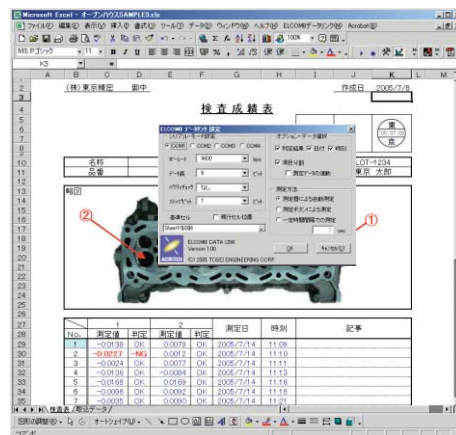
Microsoft Excel - オープンソウスSAMPLE3.xls

ファイル(F) 編集(E) 表示(V) 挿入(I) 書式(O) ツール(T) データ(D) ウィンドウ(W) ヘルプ(H) ELCOMIデータリンク(B) Acrobat(B)

MS Pゴシック 11 B I U

K3

(株)東京精密 御中 作成日 2005/7/8

検査成績表

ELCOMI データリンク 設定

COM1 COM2 COM3 COM4

ボーレート 9600 bps

データ長 8 ビット

パリティチェック なし

ストップビット 1 ビット

基準セル 同行セル位置

Sheet1!$B$6

ELCOMI DATA LINK Version 1.00

(C) 2005 TOSEI ENGINEERING CORP.

OK キャンセル(C)

測定方法

LOT-1234

東京 太郎

名称

品番

①

②

| No. | 1 測定値 | 判定 | 2 測定値 | 判定 | 測定日 | 時刻 | 記事 |
|---|---|---|---|---|---|---|---|
| 1 | -0.0138 | OK | 0.0079 | OK | 2005/7/14 | 11:09 | |
| 2 | -0.0227 | -NG | 0.0012 | OK | 2005/7/14 | 11:10 | |
| 3 | -0.0024 | OK | 0.0077 | OK | 2005/7/14 | 11:11 | |
| 4 | -0.0136 | OK | -0.0004 | OK | 2005/7/14 | 11:13 | |
| 5 | -0.0168 | OK | 0.0169 | OK | 2005/7/14 | 11:16 | |
| 6 | -0.0096 | OK | 0.0097 | OK | 2005/7/14 | 11:18 | |
| 7 | -0.0035 | OK | 0.0060 | OK | 2005/7/14 | 11:21 | |

検査表 測定データ

図形の調整 オートシェイプ

コマンド